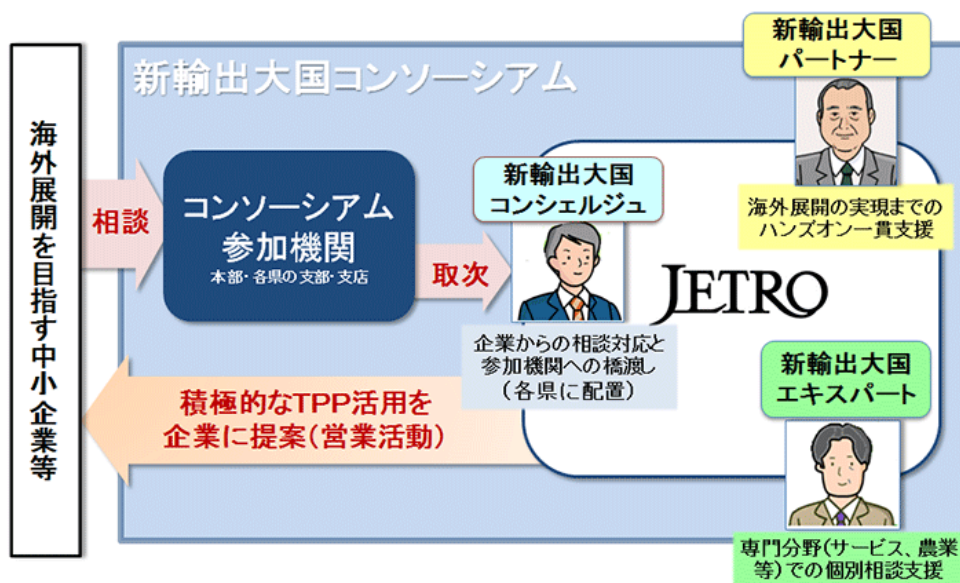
海外展開を目指す中小企業等

新輸出大国コンソーシアム

相談

コンソーシアム参加機関
本部・各県の支部・支店

取次

新輸出大国コンシェルジュ

企業からの相談対応と参加機関への橋渡し（各県に配置）

JETRO

新輸出大国パートナー

海外展開の実現までのハンズオン一貫支援

新輸出大国エキスパート

専門分野（サービス、農業等）での個別相談支援

積極的なTPP活用を企業に提案（営業活動）